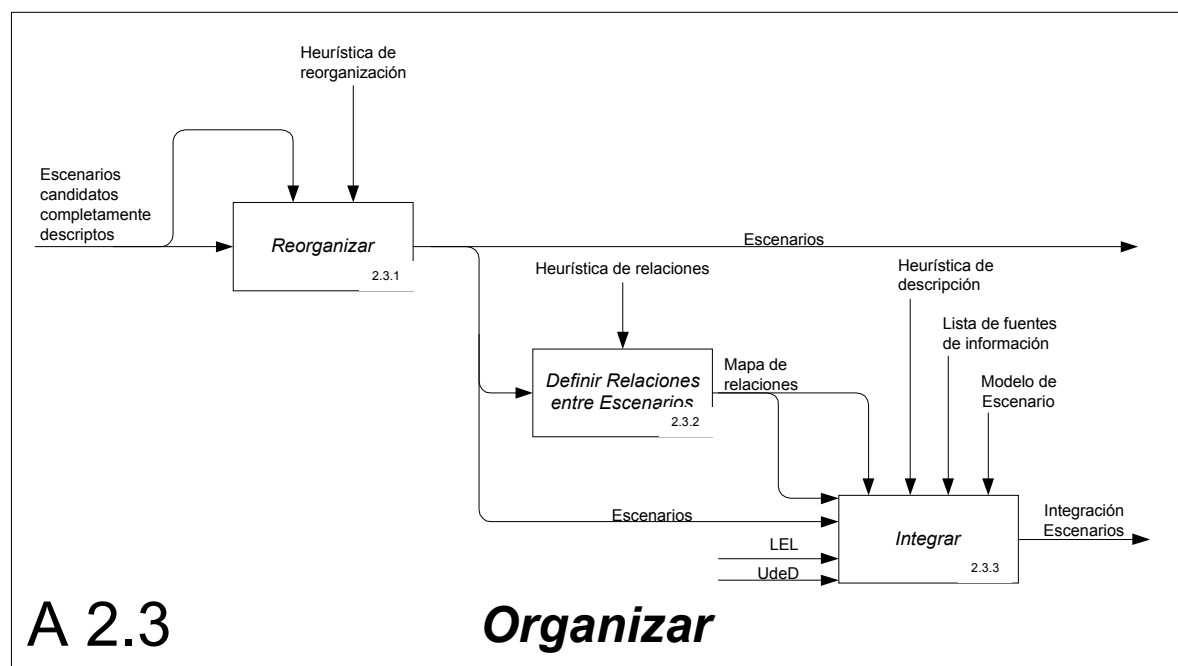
Heurística de reorganización

Escenarios candidatos completamente descriptos

Reorganizar

2.3.1

Escenarios

Heurística de relaciones

Heurística de descripción

Lista de fuentes de información

Mapa de relaciones

Definir Relaciones entre Escenarios

2.3.2

Modelo de Escenario

Escenarios

Integrar

2.3.3

Integración Escenarios

LEL

UdeD

A 2.3

Organizar